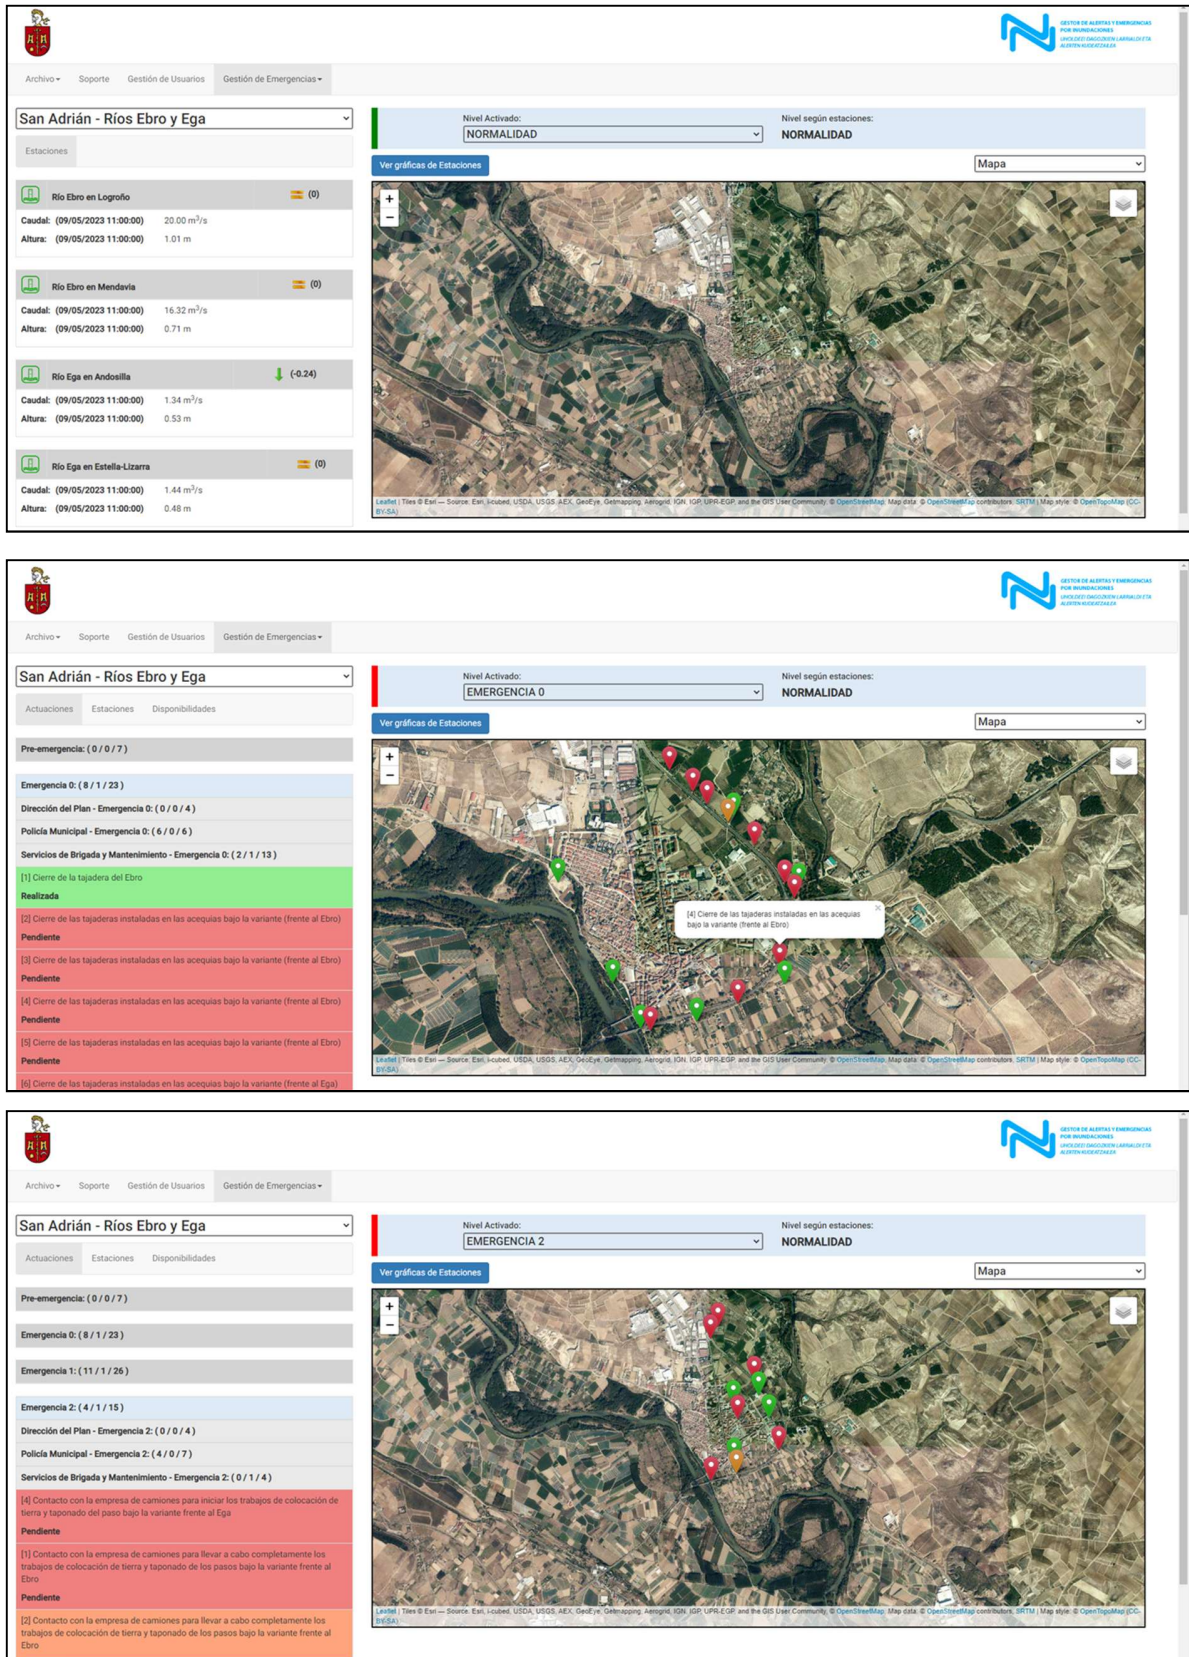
GESTOR DE ALERTAS Y EMERGENCIAS POR INUNDACIONES
UHOLDEEI DAGOZKIEN LARRIALDI ETA ALERTEN KUDEATZAILEA

Archivo ▾ Soporte Gestión de Usuarios Gestión de Emergencias ▾

San Adrián - Ríos Ebro y Ega

Estaciones

Río Ebro en Logroño (0)
Caudal: (09/05/2023 11:00:00) 20.00 $m^3/s$
Altura: (09/05/2023 11:00:00) 1.01 m

Río Ebro en Mendavia (0)
Caudal: (09/05/2023 11:00:00) 16.32 $m^3/s$
Altura: (09/05/2023 11:00:00) 0.71 m

Río Ega en Andosilla (-0.24)
Caudal: (09/05/2023 11:00:00) 1.34 $m^3/s$
Altura: (09/05/2023 11:00:00) 0.53 m

Río Ega en Estella-Lizarra (0)
Caudal: (09/05/2023 11:00:00) 1.44 $m^3/s$
Altura: (09/05/2023 11:00:00) 0.48 m

Nivel Activado: NORMALIDAD
Nivel según estaciones: NORMALIDAD
Ver gráficas de Estaciones
Mapa
+ −
Leaflet | Tiles © Esri — Source: Esri, i-cubed, USDA, USGS, AEX, GeoEye, Getmapping, Aerogrid, IGN, IGP, UPR-EGP, and the GIS User Community © OpenStreetMap, Map data: © OpenStreetMap contributors, SRTM | Map style: © OpenTopoMap (CC-BY-SA)

GESTOR DE ALERTAS Y EMERGENCIAS POR INUNDACIONES
UHOLDEEI DAGOZKIEN LARRIALDI ETA ALERTEN KUDEATZAILEA

Archivo ▾ Soporte Gestión de Usuarios Gestión de Emergencias ▾

San Adrián - Ríos Ebro y Ega

Actuaciones Estaciones Disponibilidades

Pre-emergencia: ( 0 / 0 / 7 )
Emergencia 0: ( 8 / 1 / 23 )
Dirección del Plan - Emergencia 0: ( 0 / 0 / 4 )
Policía Municipal - Emergencia 0: ( 6 / 0 / 6 )
Servicios de Brigada y Mantenimiento - Emergencia 0: ( 2 / 1 / 13 )
[1] Cierre de la tajadera del Ebro
Realizada
[2] Cierre de las tajaderas instaladas en las acequias bajo la variante (frente al Ebro)
Pendiente
[3] Cierre de las tajaderas instaladas en las acequias bajo la variante (frente al Ebro)
Pendiente
[4] Cierre de las tajaderas instaladas en las acequias bajo la variante (frente al Ebro)
Pendiente
[5] Cierre de las tajaderas instaladas en las acequias bajo la variante (frente al Ebro)
Pendiente
[6] Cierre de las tajaderas instaladas en las acequias bajo la variante (frente al Ega)

Nivel Activado: EMERGENCIA 0
Nivel según estaciones: NORMALIDAD
Ver gráficas de Estaciones
Mapa
+ −
[4] Cierre de las tajaderas instaladas en las acequias bajo la variante (frente al Ebro) ×
Leaflet | Tiles © Esri — Source: Esri, i-cubed, USDA, USGS, AEX, GeoEye, Getmapping, Aerogrid, IGN, IGP, UPR-EGP, and the GIS User Community © OpenStreetMap, Map data: © OpenStreetMap contributors, SRTM | Map style: © OpenTopoMap (CC-BY-SA)

GESTOR DE ALERTAS Y EMERGENCIAS POR INUNDACIONES
UHOLDEEI DAGOZKIEN LARRIALDI ETA ALERTEN KUDEATZAILEA

Archivo ▾ Soporte Gestión de Usuarios Gestión de Emergencias ▾

San Adrián - Ríos Ebro y Ega

Actuaciones Estaciones Disponibilidades

Pre-emergencia: ( 0 / 0 / 7 )
Emergencia 0: ( 8 / 1 / 23 )
Emergencia 1: ( 11 / 1 / 26 )
Emergencia 2: ( 4 / 1 / 15 )
Dirección del Plan - Emergencia 2: ( 0 / 0 / 4 )
Policía Municipal - Emergencia 2: ( 4 / 0 / 7 )
Servicios de Brigada y Mantenimiento - Emergencia 2: ( 0 / 1 / 4 )
[4] Contacto con la empresa de camiones para iniciar los trabajos de colocación de tierra y taponado del paso bajo la variante frente al Ega
Pendiente
[1] Contacto con la empresa de camiones para llevar a cabo completamente los trabajos de colocación de tierra y taponado de los pasos bajo la variante frente al Ebro
Pendiente
[2] Contacto con la empresa de camiones para llevar a cabo completamente los trabajos de colocación de tierra y taponado de los pasos bajo la variante frente al Ebro

Nivel Activado: EMERGENCIA 2
Nivel según estaciones: NORMALIDAD
Ver gráficas de Estaciones
Mapa
+ −
Leaflet | Tiles © Esri — Source: Esri, i-cubed, USDA, USGS, AEX, GeoEye, Getmapping, Aerogrid, IGN, IGP, UPR-EGP, and the GIS User Community © OpenStreetMap, Map data: © OpenStreetMap contributors, SRTM | Map style: © OpenTopoMap (CC-BY-SA)